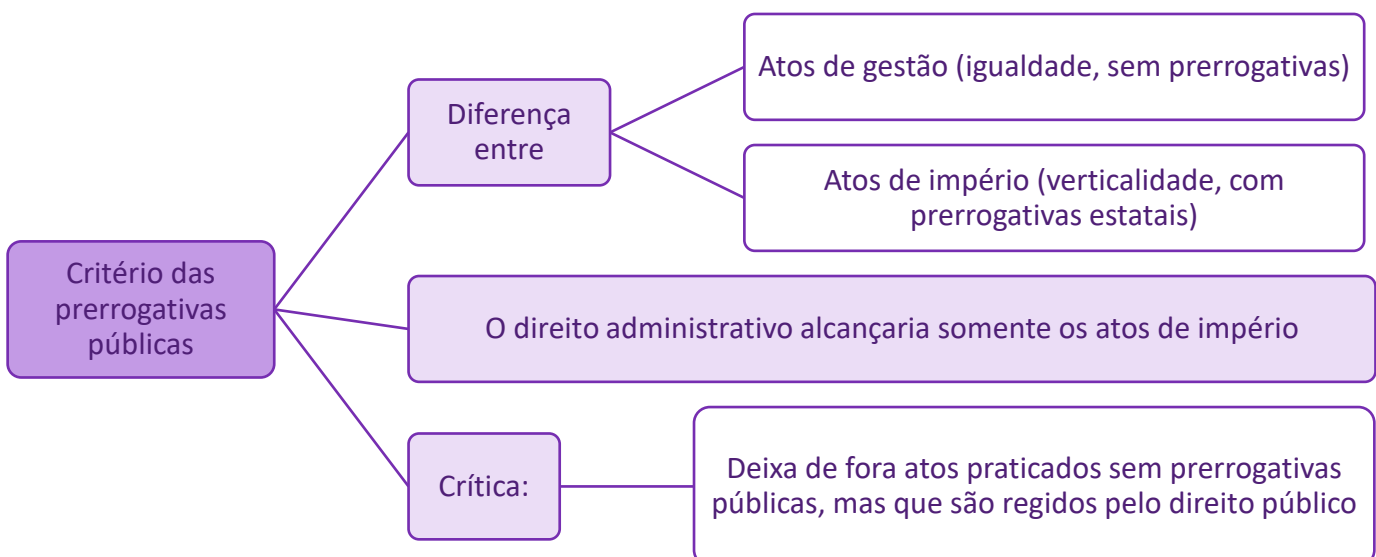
Critério das prerrogativas públicas

Diferença entre

Atos de gestão (igualdade, sem prerrogativas)

Atos de império (verticalidade, com prerrogativas estatais)

O direito administrativo alcançaria somente os atos de império

Crítica:

Deixa de fora atos praticados sem prerrogativas públicas, mas que são regidos pelo direito público